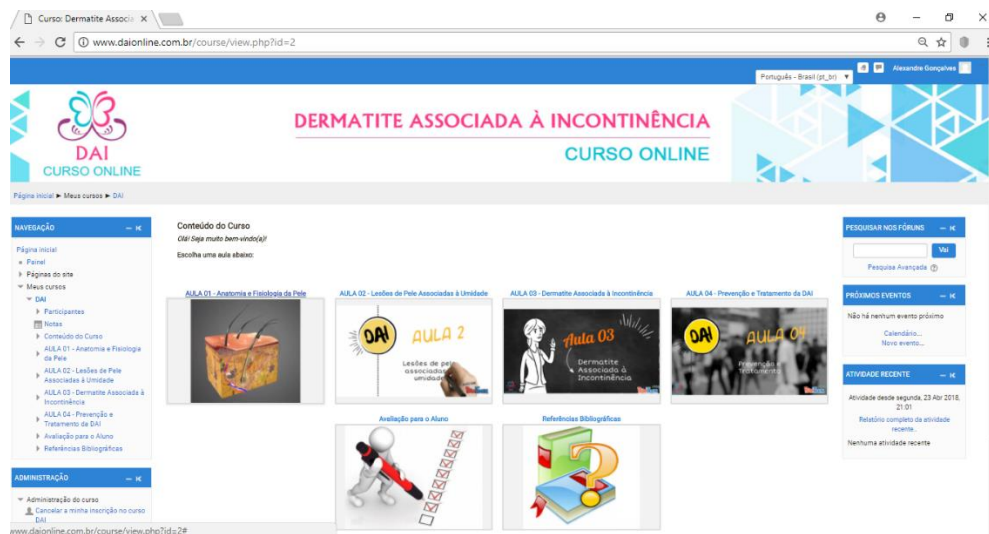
Curso: Dermatite Associa ×

www.daionline.com.br/course/view.php?id=2

Português - Brasil (pt_br)

Alexandre Gonçalves

DAI
CURSO ONLINE

DERMATITE ASSOCIADA À INCONTINÊNCIA
CURSO ONLINE

Página inicial ► Meus cursos ► DAI

NAVEGAÇÃO

Página inicial
Painel
Páginas do site
Meus cursos
DAI
Participantes
Notas
Conteúdo do Curso
AULA 01 - Anatomia e Fisiologia da Pele
AULA 02 - Lesões de Pele Associadas à Umidade
AULA 03 - Dermatite Associada à Incontinência
AULA 04 - Prevenção e Tratamento da DAI
Avaliação para o Aluno
Referências Bibliográficas

ADMINISTRAÇÃO

Administração do curso
Cancelar a minha inscrição no curso DAI

Conteúdo do Curso
Olá! Seja muito bem-vindo(a)!

Escolha uma aula abaixo:

AULA 01 - Anatomia e Fisiologia da Pele

AULA 02 - Lesões de Pele Associadas à Umidade

DAI AULA 2
Lesões de pele associadas à umidade

AULA 03 - Dermatite Associada à Incontinência

Aula 03
Dermatite Associada à Incontinência

AULA 04 - Prevenção e Tratamento da DAI

DAI AULA 04
Prevenção e Tratamento

Avaliação para o Aluno

Referências Bibliográficas

PESQUISAR NOS FÓRUNS

Vai

Pesquisa Avançada

PRÓXIMOS EVENTOS

Não há nenhum evento próximo

Calendário...
Novo evento...

ATIVIDADE RECENTE

Atividade desde segunda, 23 Abr 2018, 21:01

Relatório completo da atividade recente...

Nenhuma atividade recente

www.daionline.com.br/course/view.php?id=2#